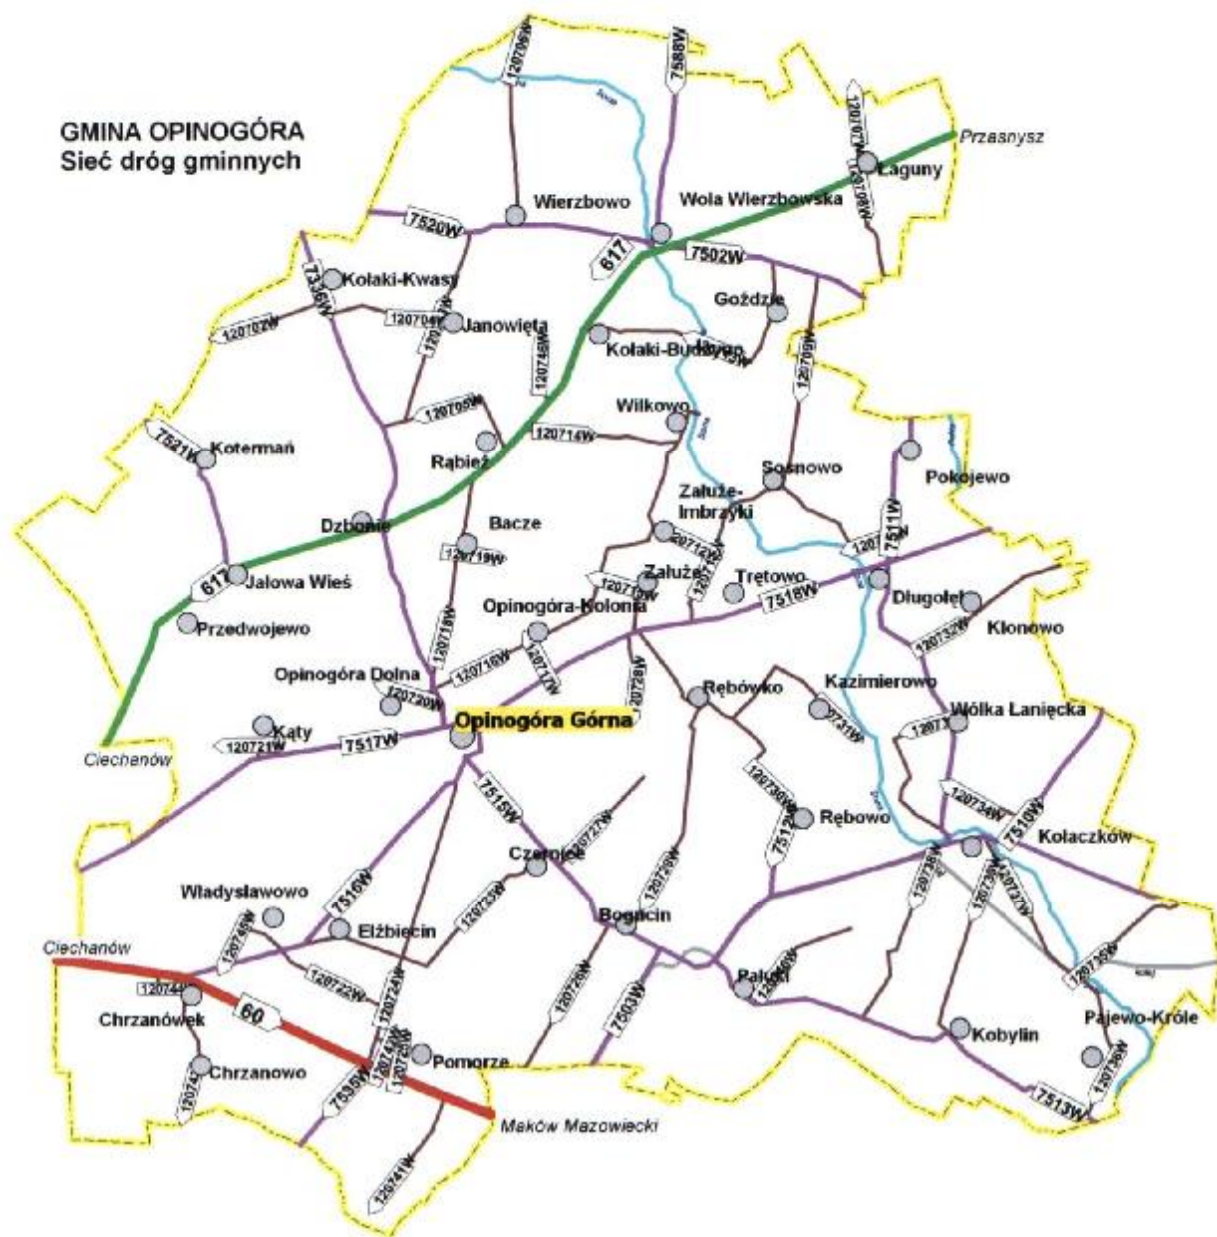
GMINA OPINOGÓRA
Sieć dróg gminnych

120706W
7588W
Przasnysz
120707W
120708W
Łaguny
Wierzbowo
Wola Wierzbowska
7520W
617
7502W
7336W
Kołaki-Kwasy
Goździe
120702W
120704W
Janowięta
Kołaki-Budzyno
120709W
120748W
120705W
Wilkowo
7521W
Koterman
120714W
Rąbież
Sosnowo
Pokojewo
Załuże-Imbrzyki
Dzbonie
Bacze
7511W
120719W
120712W
617
Jałowa Wieś
Załuże
Trętowo
7518W
Długołęka
Przedwojewo
Opinogóra-Kolonia
Klonowo
120732W
120718W
120716W
120717W
120728W
Opinogóra Dolna
120720W
Rębówko
Kazimierowo
Wólka Łaniecka
Opinogóra Górna
Kąty
120721W
7517W
120731W
Ciechanów
7515W
120730W
120734W
7510W
Rębowo
120727W
7512W
Kołaczków
Czernice
120729W
120738W
Władysławowo
7516W
120723W
Bogucin
Elżbiecin
120746W
Ciechanów
120722W
Pałuki
120744W
60
120724W
120726W
7503W
Chrzanówek
Kobylin
Pajewo-Króle
Pomorze
Chrzanowo
7536W
7513W
Maków Mazowiecki
120741W